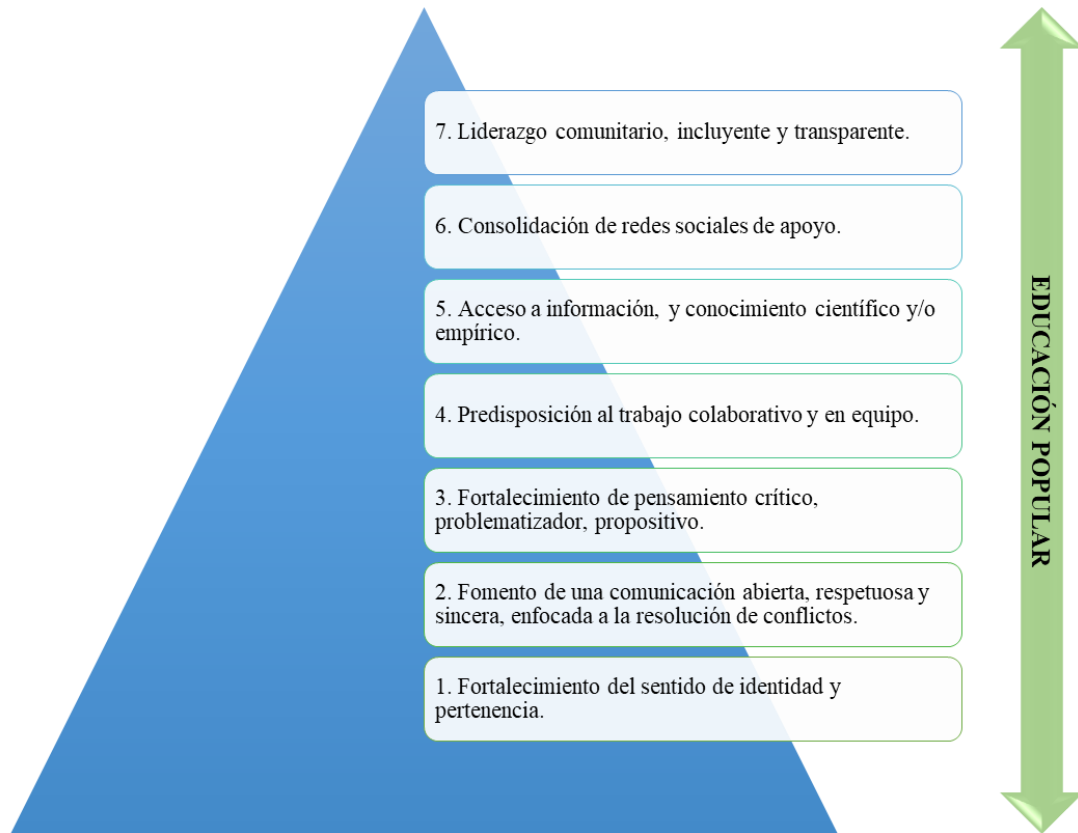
7. Liderazgo comunitario, incluyente y transparente.

6. Consolidación de redes sociales de apoyo.

5. Acceso a información, y conocimiento científico y/o empírico.

4. Predisposición al trabajo colaborativo y en equipo.

3. Fortalecimiento de pensamiento crítico, problematizador, propositivo.

2. Fomento de una comunicación abierta, respetuosa y sincera, enfocada a la resolución de conflictos.

1. Fortalecimiento del sentido de identidad y pertenencia.

EDUCACIÓN POPULAR